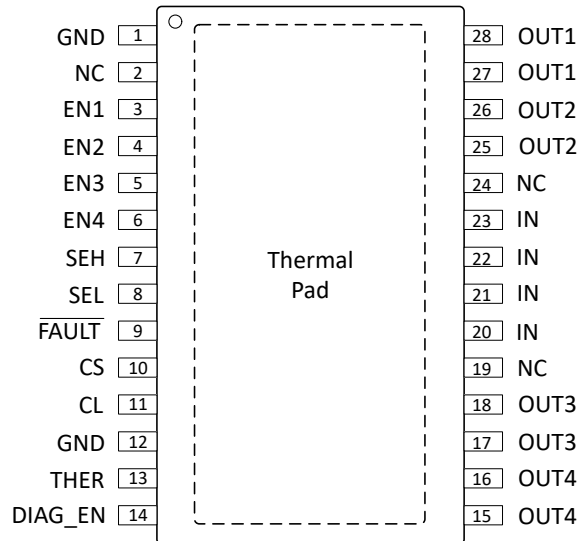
GND 1
NC 2
EN1 3
EN2 4
EN3 5
EN4 6
SEH 7
SEL 8
$\overline{\text{FAULT}}$ 9
CS 10
CL 11
GND 12
THER 13
DIAG_EN 14

Thermal Pad

28 OUT1
27 OUT1
26 OUT2
25 OUT2
24 NC
23 IN
22 IN
21 IN
20 IN
19 NC
18 OUT3
17 OUT3
16 OUT4
15 OUT4